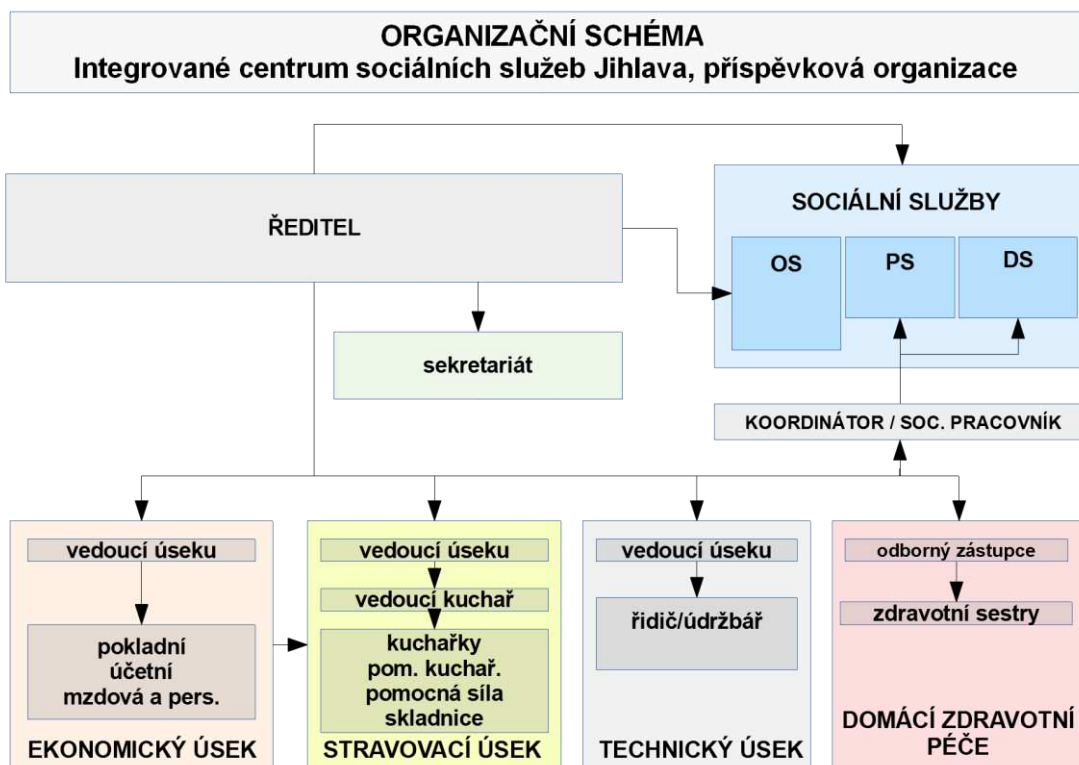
ORGANIZAČNÍ SCHÉMA
Integrované centrum sociálních služeb Jihlava, příspěvková organizace

ŘEDITEL

SOCIÁLNÍ SLUŽBY

OS

PS

DS

sekretariát

KOORDINÁTOR / SOC. PRACOVNÍK

vedoucí úseku

pokladní
účetní
mzdová a pers.

EKONOMICKÝ ÚSEK

vedoucí úseku

vedoucí kuchař

kuchařky
pom. kuchař.
pomocná síla
skladnice

STRAVOVACÍ ÚSEK

vedoucí úseku

řidič/údržbář

TECHNICKÝ ÚSEK

odborný zástupce

zdravotní sestry

DOMÁCÍ ZDRAVOTNÍ PÉČE